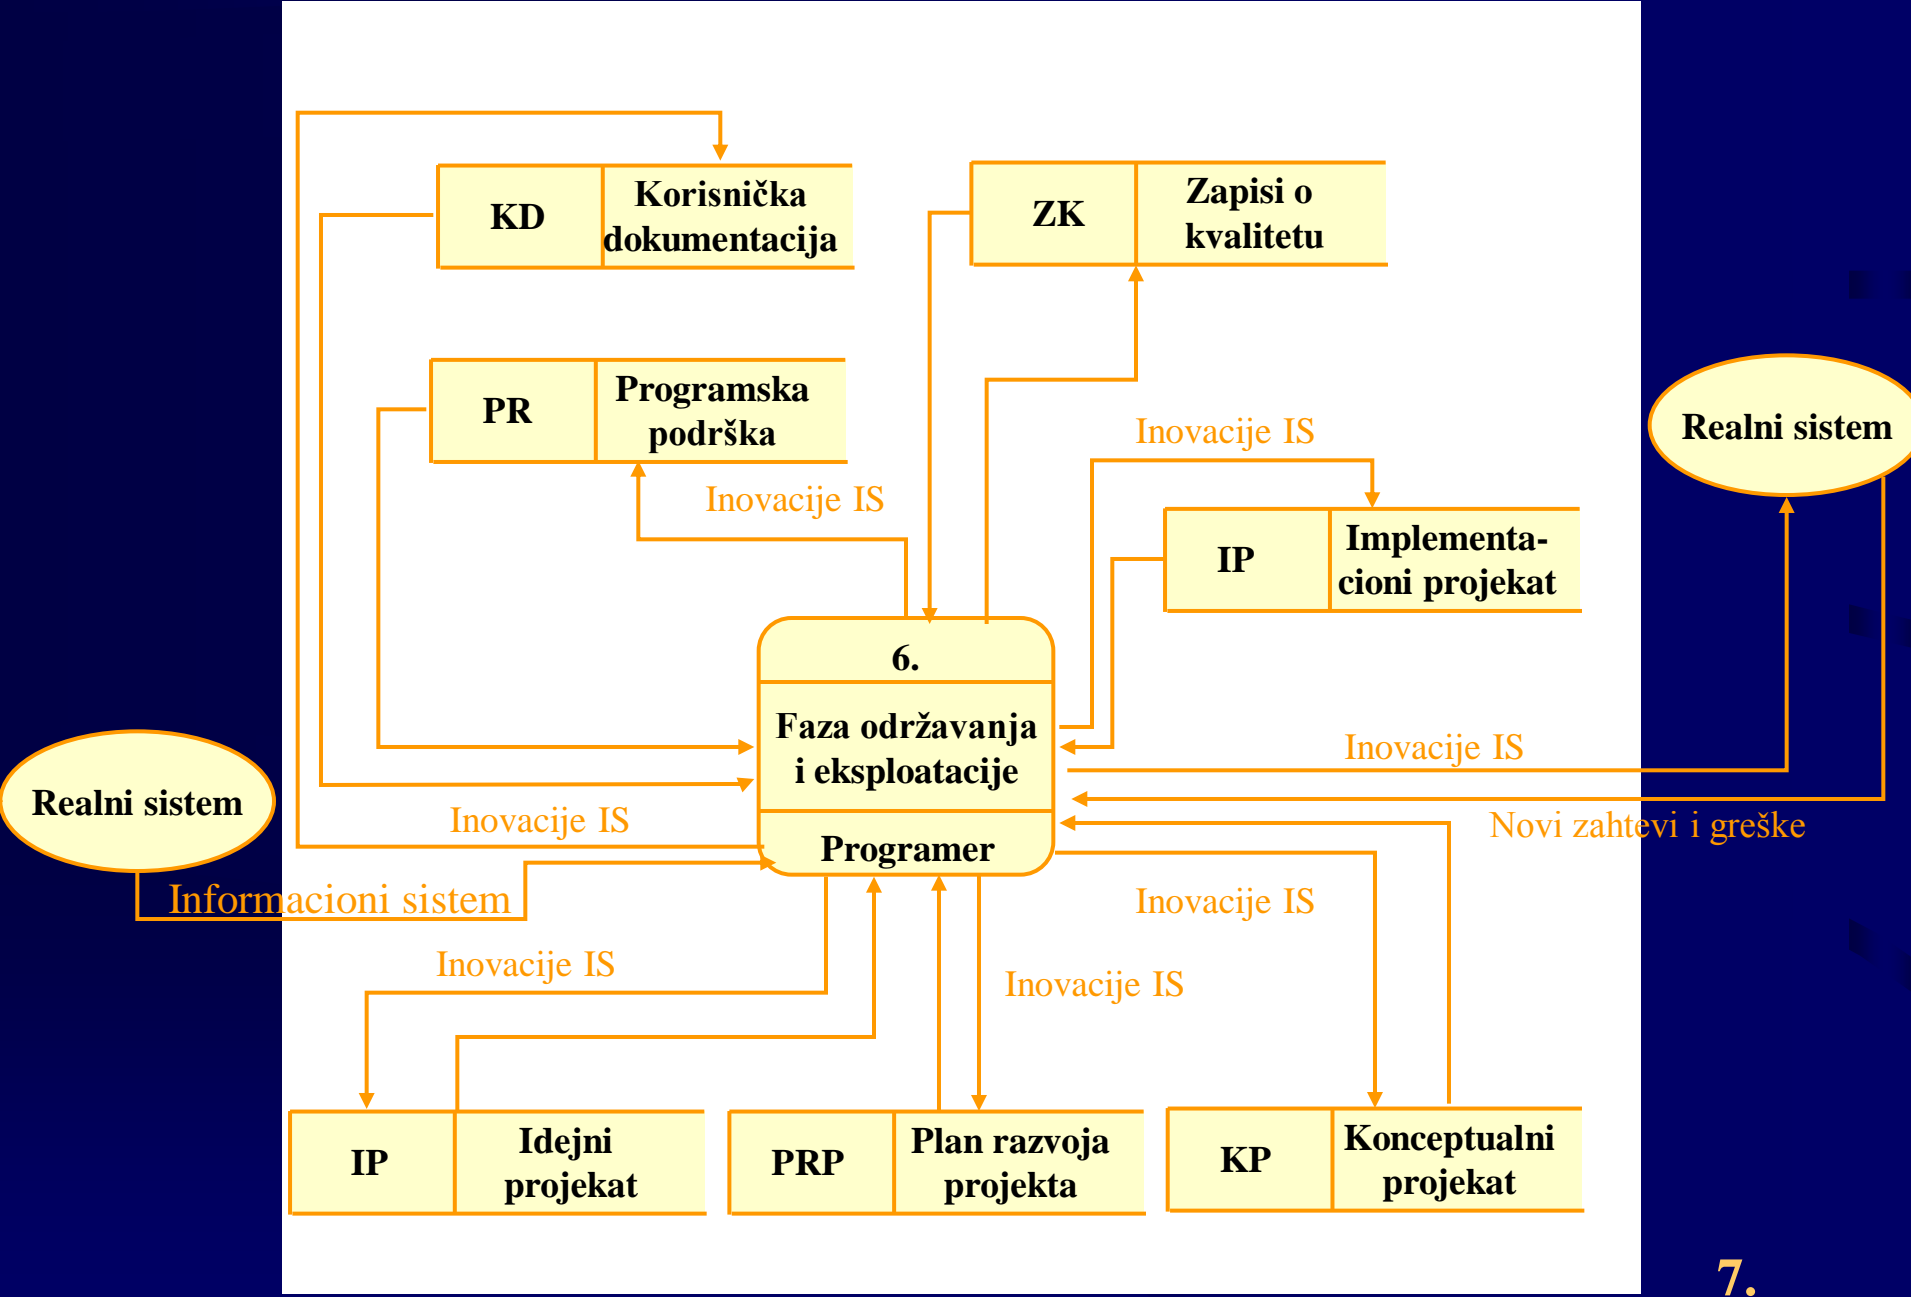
KD
Korisnička dokumentacija

ZK
Zapisi o kvalitetu

PR
Programska podrška

Inovacije IS

Inovacije IS

Realni sistem

IP
Implementacioni projekat

6.
Faza održavanja i eksploatacije
Programer

Inovacije IS

Realni sistem

Inovacije IS

Novi zahtevi i greške

Informacioni sistem

Inovacije IS

Inovacije IS

Inovacije IS

IP
Idejni projekat

PRP
Plan razvoja projekta

KP
Konceptualni projekat

7.